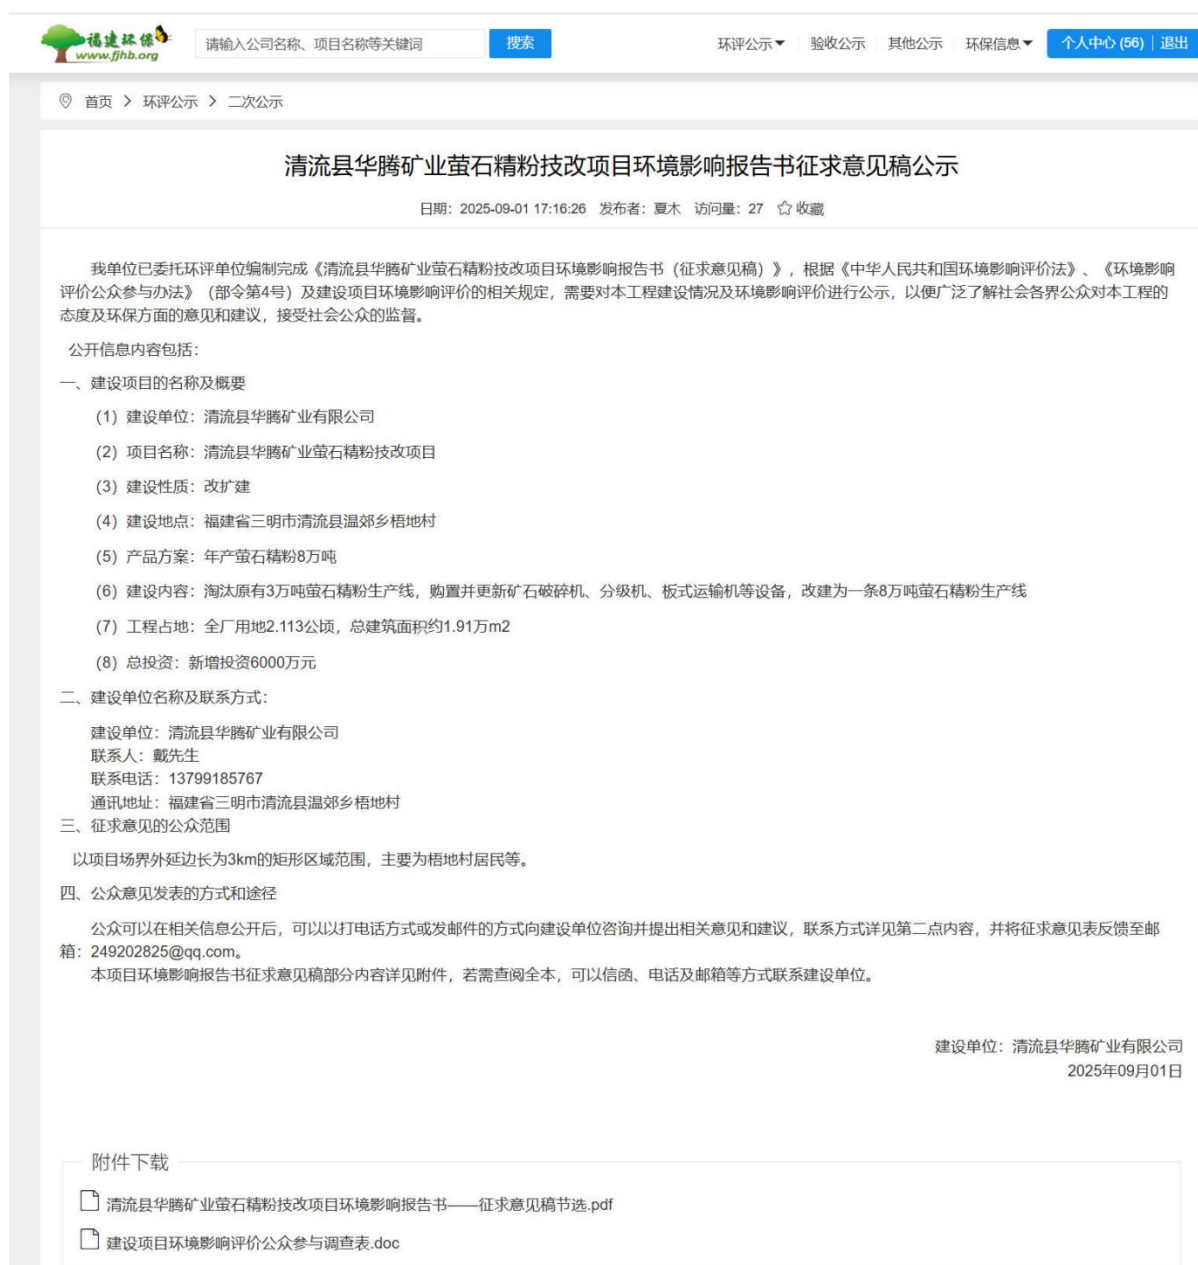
福建环保
www.fjhb.org

请输入公司名称、项目名称等关键词 搜索

环评公示 验收公示 其他公示 环保信息 个人中心 (56) | 退出

首页 > 环评公示 > 二次公示

清流县华腾矿业萤石精粉技改项目环境影响报告书征求意见稿公示

日期: 2025-09-01 17:16:26 发布者: 夏木 访问量: 27 收藏

我单位已委托环评单位编制完成《清流县华腾矿业萤石精粉技改项目环境影响报告书（征求意见稿）》，根据《中华人民共和国环境影响评价法》、《环境影响评价公众参与办法》（部令第4号）及建设项目环境影响评价的相关规定，需要对本工程建设情况及环境影响评价进行公示，以便广泛了解社会各界公众对本工程的态度及环保方面的意见和建议，接受社会公众的监督。

公开信息内容包括:

一、建设项目的名称及概要

(1) 建设单位: 清流县华腾矿业有限公司

(2) 项目名称: 清流县华腾矿业萤石精粉技改项目

(3) 建设性质: 改扩建

(4) 建设地点: 福建省三明市清流县温郊乡梧地村

(5) 产品方案: 年产萤石精粉8万吨

(6) 建设内容: 淘汰原有3万吨萤石精粉生产线，购置并更新矿石破碎机、分级机、板式运输机等设备，改建为一条8万吨萤石精粉生产线

(7) 工程占地: 全厂用地2.113公顷，总建筑面积约1.91万m2

(8) 总投资: 新增投资6000万元

二、建设单位名称及联系方式:

建设单位: 清流县华腾矿业有限公司
联系人: 戴先生
联系电话: 13799185767
通讯地址: 福建省三明市清流县温郊乡梧地村

三、征求意见的公众范围

以项目场界外延边长为3km的矩形区域范围，主要为梧地村居民等。

四、公众意见发表的方式和途径

公众可以在相关信息公开后，可以以打电话方式或发邮件的方式向建设单位咨询并提出相关意见和建议，联系方式详见第二点内容，并将征求意见表反馈至邮箱: 249202825@qq.com。
本项目环境影响报告书征求意见稿部分内容详见附件，若需查阅全本，可以信函、电话及邮箱等方式联系建设单位。

建设单位: 清流县华腾矿业有限公司
2025年09月01日

附件下载

清流县华腾矿业萤石精粉技改项目环境影响报告书——征求意见稿节选.pdf

建设项目环境影响评价公众参与调查表.doc